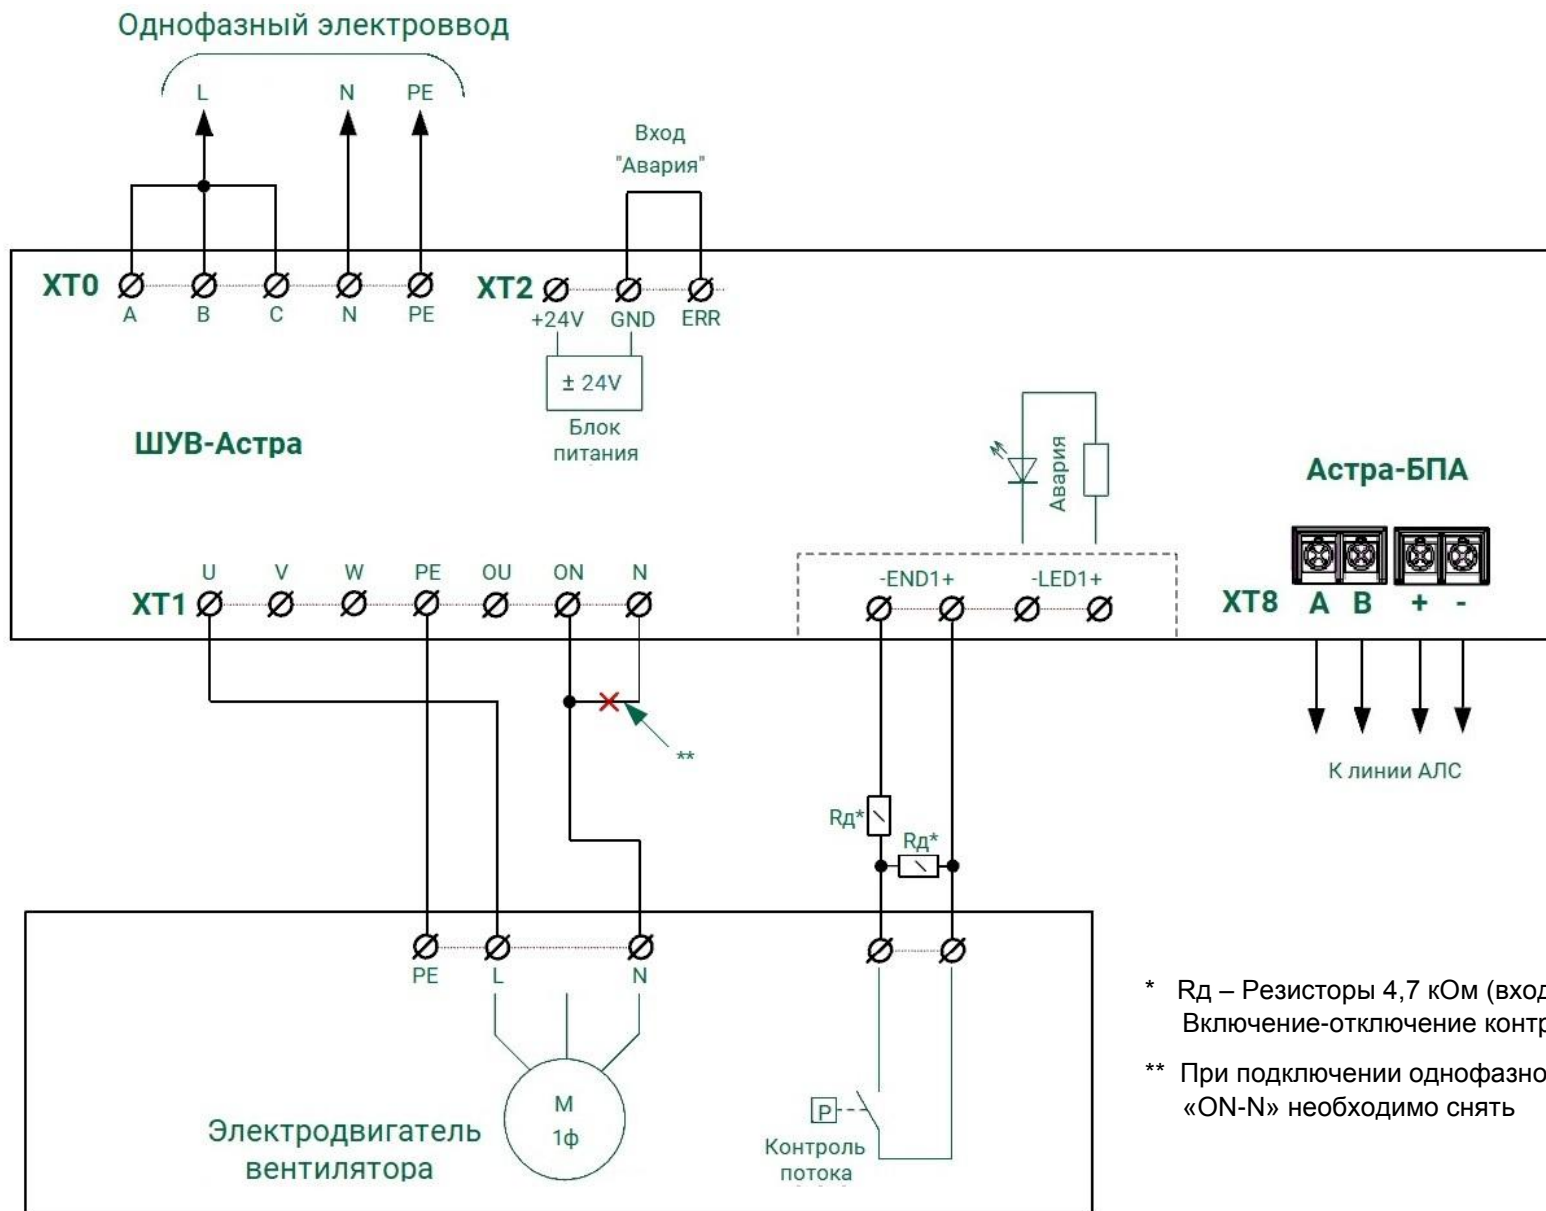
Однофазный электроввод

L N PE

Вход "Авария"

XT0 A B C N PE

XT2 +24V GND ERR

± 24V

Блок питания

ШУВ-Астра

Авария

Астра-БПА

U V W PE OU ON N

XT1

-END1+ -LED1+

XT8 A B + -

**

К линии АЛС

Rд*

Rд*

PE L N

* Rд – Резисторы 4,7 кОм (вход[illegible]
Включение-отключение контр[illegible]

** При подключении однофазно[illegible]
«ON-N» необходимо снять

M
1ф

Электродвигатель вентилятора

P

Контроль потока